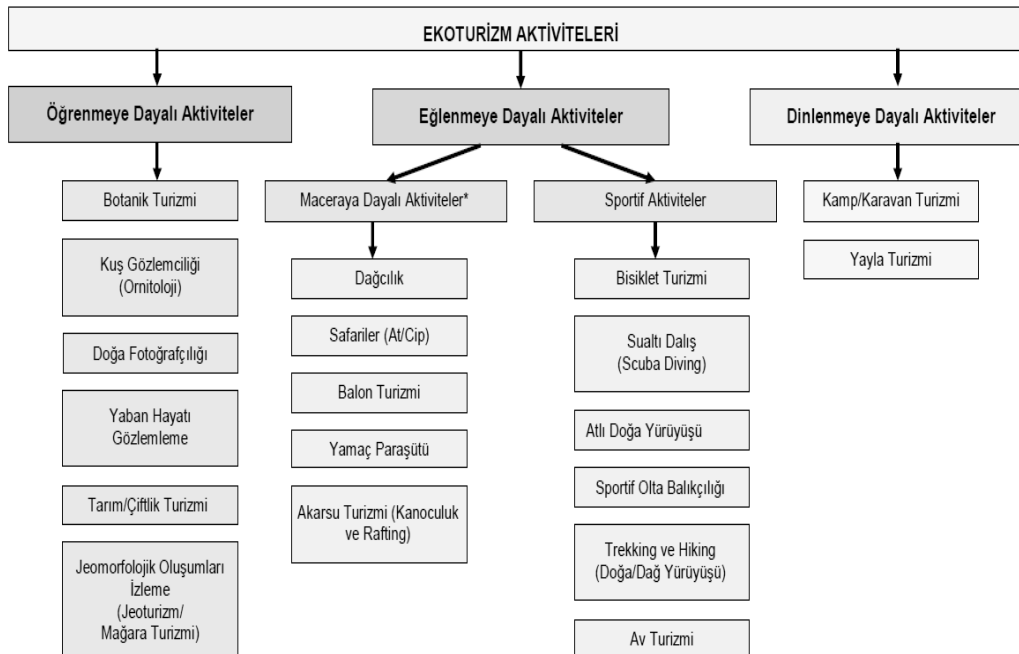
EKOTURİZM AKTİVİTELERİ

Öğrenmeye Dayalı Aktiviteler

Eğlenmeye Dayalı Aktiviteler

Dinlenmeye Dayalı Aktiviteler

Botanik Turizmi

Kuş Gözlemciliği (Ornitoloji)

Doğa Fotoğrafçılığı

Yaban Hayatı Gözlemleme

Tarım/Çiftlik Turizmi

Jeomorfolojik Oluşumları İzleme (Jeoturizm/ Mağara Turizmi)

Maceraya Dayalı Aktiviteler*

Dağcılık

Safariler (At/Cip)

Balon Turizmi

Yamaç Paraşütü

Akarsu Turizmi (Kanoculuk ve Rafting)

Sportif Aktiviteler

Bisiklet Turizmi

Sualtı Dalış (Scuba Diving)

Atlı Doğa Yürüyüşü

Sportif Olta Balıkçılığı

Trekking ve Hiking (Doğa/Dağ Yürüyüşü)

Av Turizmi

Kamp/Karavan Turizmi

Yayla Turizmi